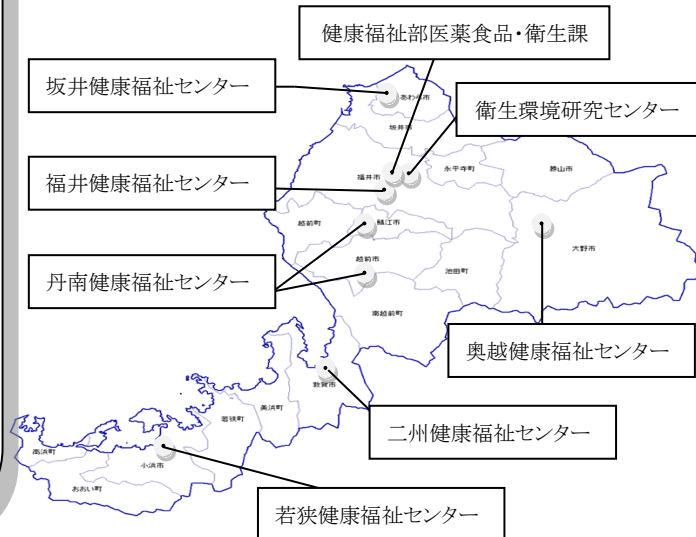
健康福祉部医薬食品・衛生課

坂井健康福祉センター

衛生環境研究センター

あわら市

坂井市

永平寺町

勝山市

福井市

福井健康福祉センター

越前町

鯖江市

大野市

越前市

丹南健康福祉センター

池田町

南越前町

奥越健康福祉センター

敦賀市

美浜町

若狭町

二州健康福祉センター

高浜町

小浜市

おおい町

若狭健康福祉センター